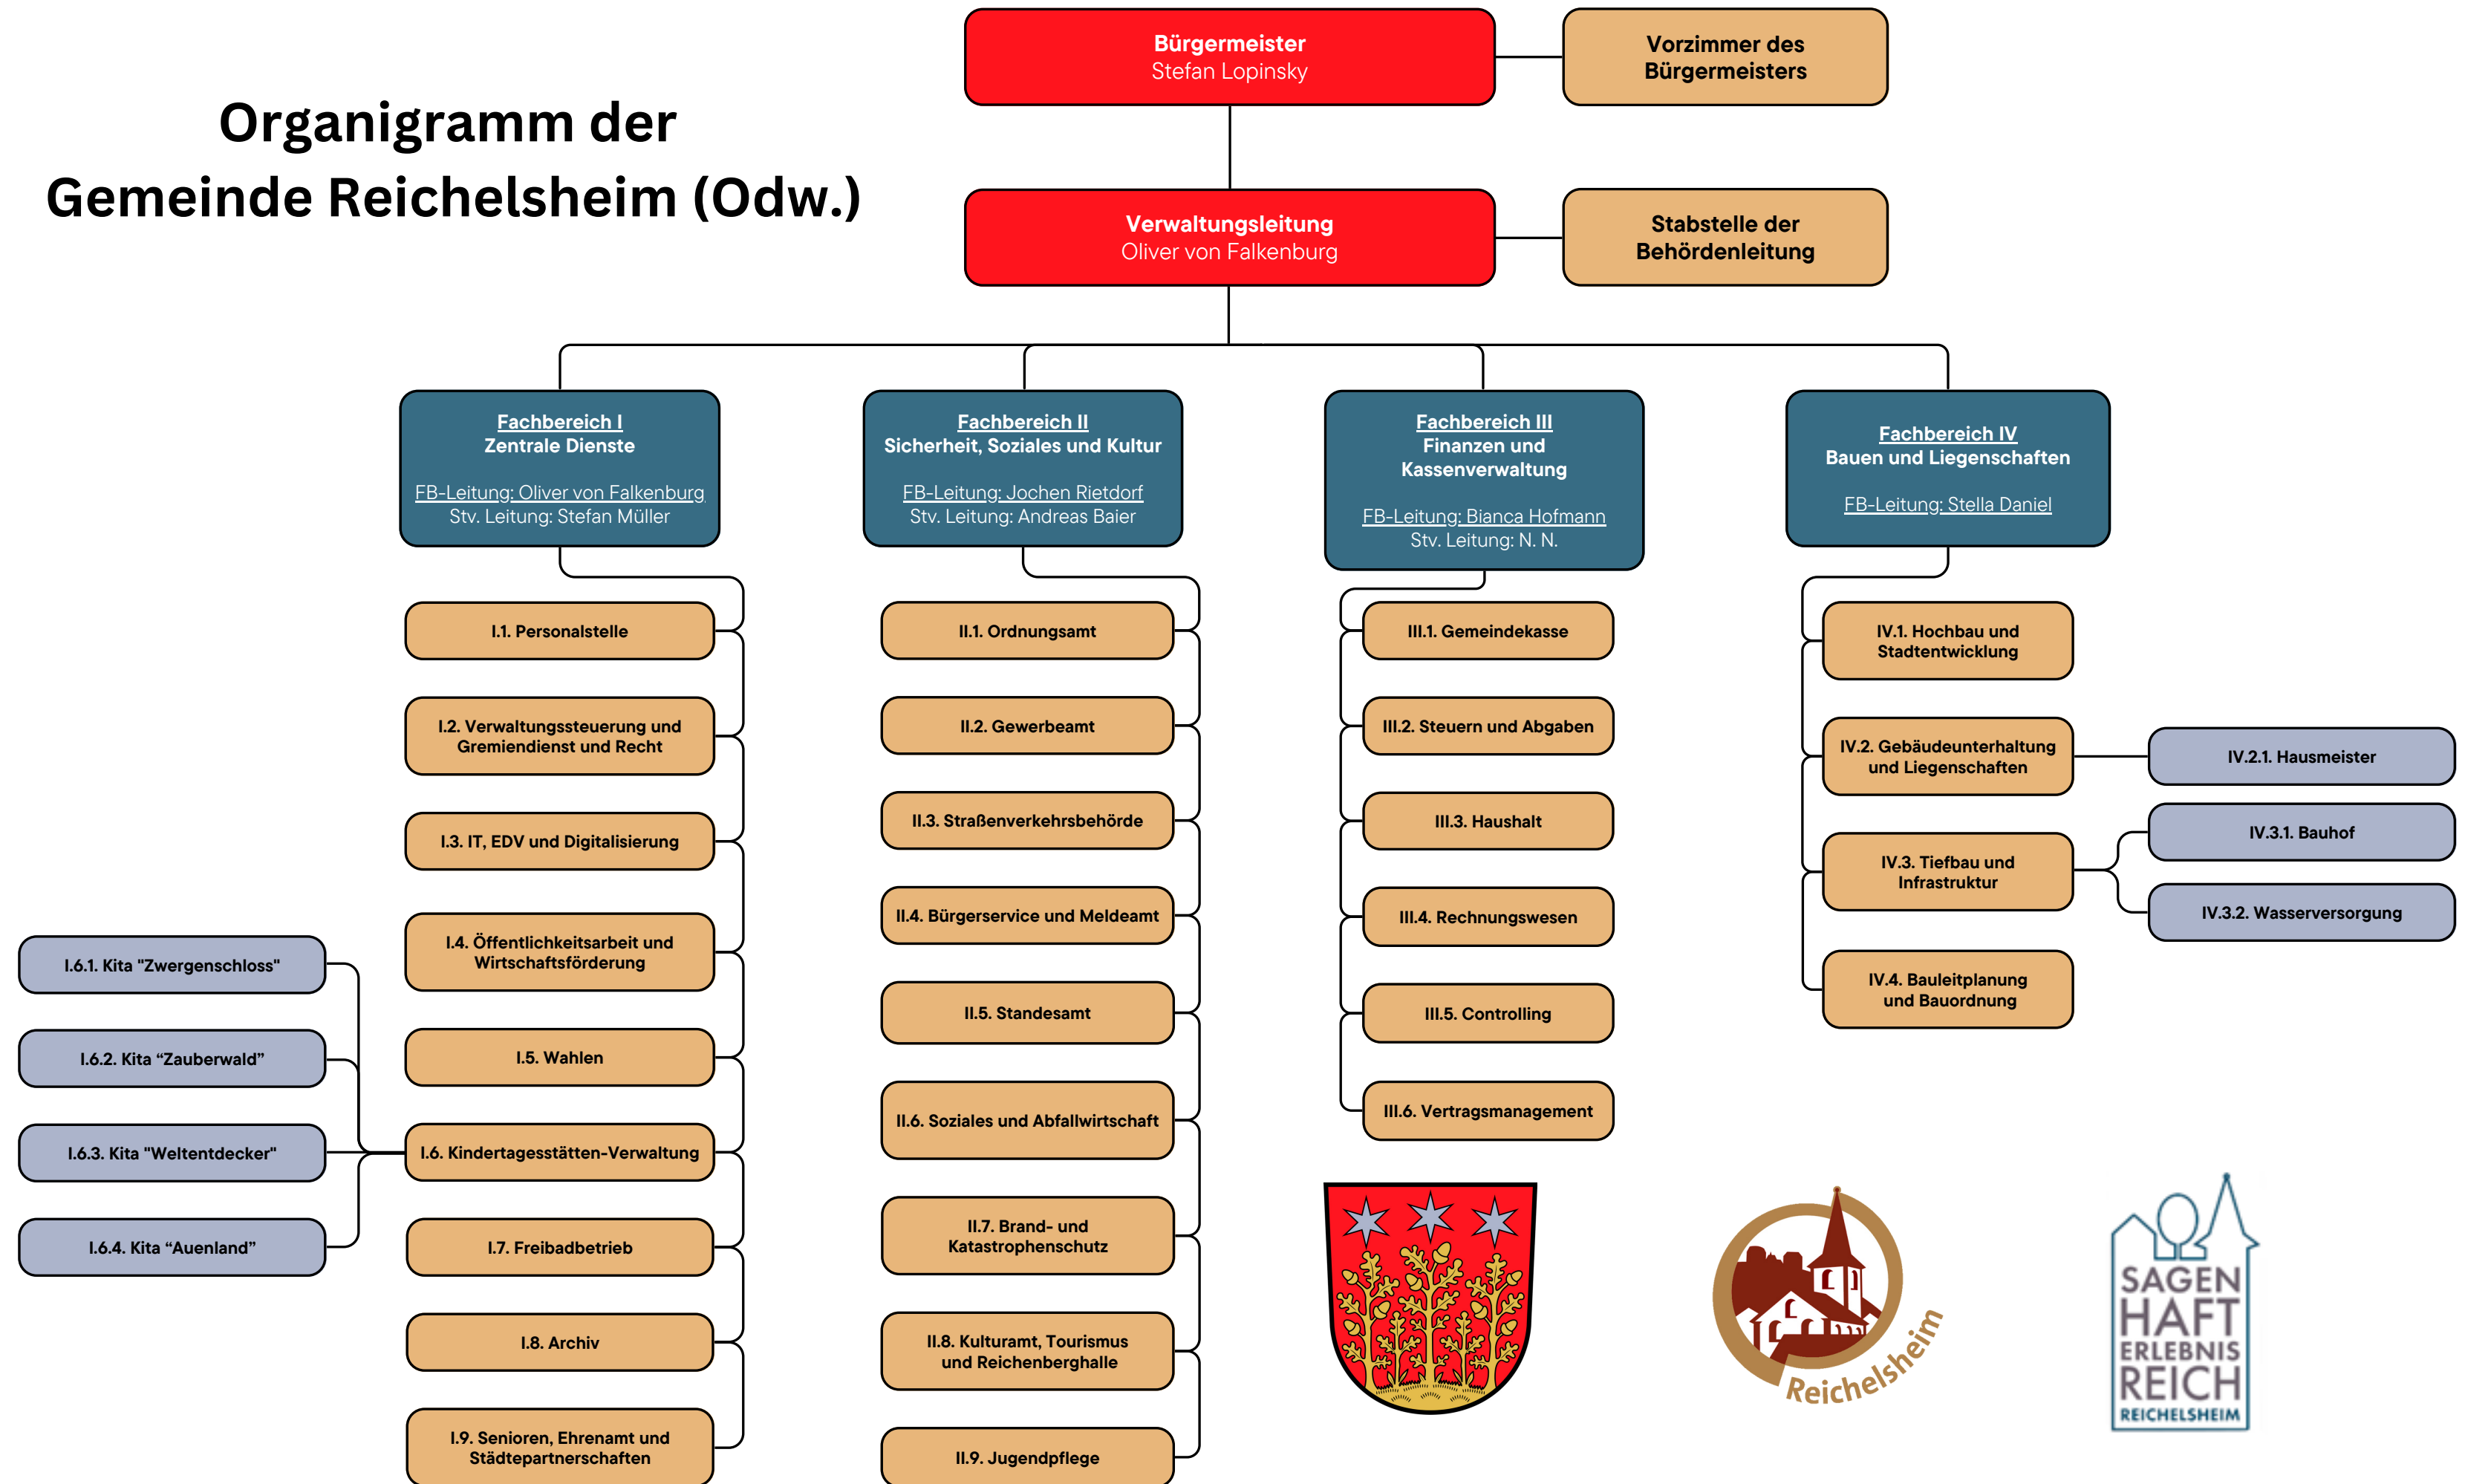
Organigramm der Gemeinde Reichelsheim (Odw.)

Bürgermeister
Stefan Lopinsky

Vorzimmer des Bürgermeisters

Verwaltungsleitung
Oliver von Falkenburg

Stabstelle der Behördenleitung

Fachbereich I
Zentrale Dienste
FB-Leitung: Oliver von Falkenburg
Stv. Leitung: Stefan Müller

I.1. Personalstelle
I.2. Verwaltungssteuerung und Gremiendienst und Recht
I.3. IT, EDV und Digitalisierung
I.4. Öffentlichkeitsarbeit und Wirtschaftsförderung
I.5. Wahlen
I.6. Kindertagesstätten-Verwaltung
I.7. Freibadbetrieb
I.8. Archiv
I.9. Senioren, Ehrenamt und Städtepartnerschaften

I.6.1. Kita "Zwergenschloss"
I.6.2. Kita "Zauberwald"
I.6.3. Kita "Weltentdecker"
I.6.4. Kita "Auenland"

Fachbereich II
Sicherheit, Soziales und Kultur
FB-Leitung: Jochen Rietdorf
Stv. Leitung: Andreas Baier

II.1. Ordnungsamt
II.2. Gewerbeamt
II.3. Straßenverkehrsbehörde
II.4. Bürgerservice und Meldeamt
II.5. Standesamt
II.6. Soziales und Abfallwirtschaft
II.7. Brand- und Katastrophenschutz
II.8. Kulturamt, Tourismus und Reichenberghalle
II.9. Jugendpflege

Fachbereich III
Finanzen und Kassenverwaltung
FB-Leitung: Bianca Hofmann
Stv. Leitung: N. N.

III.1. Gemeindekasse
III.2. Steuern und Abgaben
III.3. Haushalt
III.4. Rechnungswesen
III.5. Controlling
III.6. Vertragsmanagement

Fachbereich IV
Bauen und Liegenschaften
FB-Leitung: Stella Daniel

IV.1. Hochbau und Stadtentwicklung
IV.2. Gebäudeunterhaltung und Liegenschaften
IV.3. Tiefbau und Infrastruktur
IV.4. Bauleitplanung und Bauordnung

IV.2.1. Hausmeister
IV.3.1. Bauhof
IV.3.2. Wasserversorgung

Reichelsheim

SAGEN HAFT ERLEBNIS REICH
REICHELSHEIM